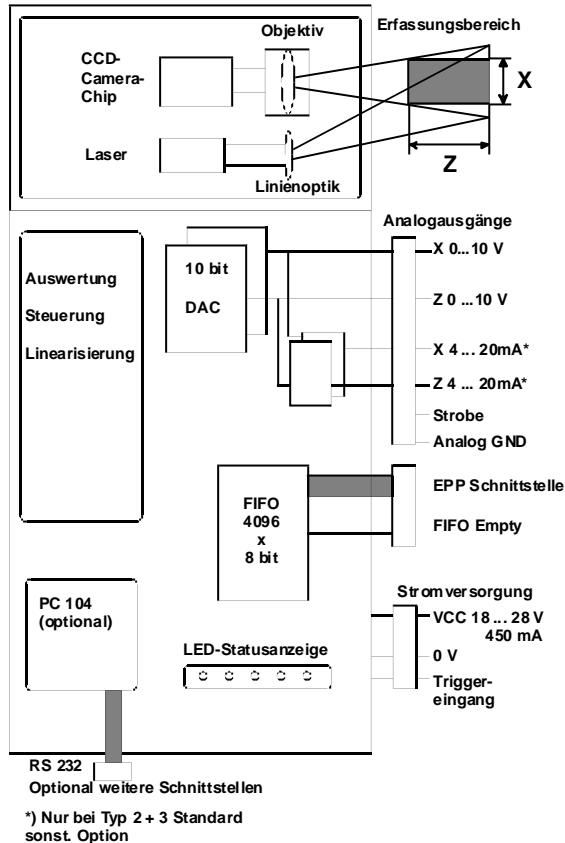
Objektiv

Erfassungsbereich

CCD-Camera-Chip

X

Laser

Linienoptik

Z

Analogausgänge

10 bit

DAC

X 0...10 V

Auswertung

Steuerung

Linearisierung

Z 0 ...10 V

X 4 ... 20mA*

Z 4 ... 20mA*

Strobe

Analog GND

FIFO 4096 x 8 bit

EPP Schnittstelle

FIFO Empty

Stromversorgung

PC 104 (optional)

VCC 18 ... 28 V 450 mA

LED-Statusanzeige

0 V

Trigger-eingang

RS 232

Optional weitere Schnittstellen

*) Nur bei Typ 2 + 3 Standard sonst. Option